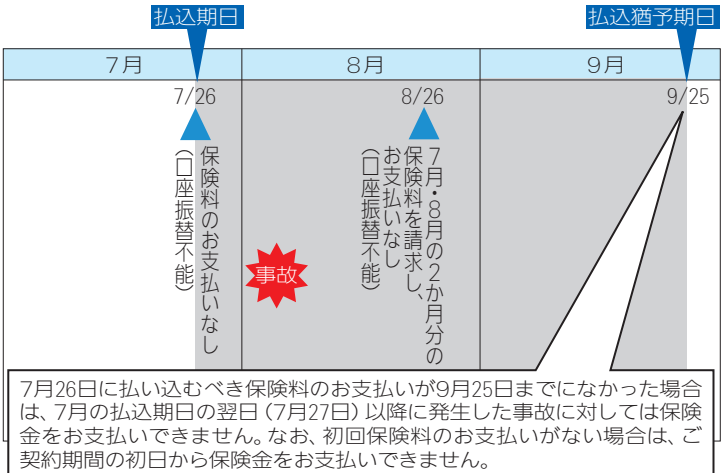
払込期日

払込猶予期日

| 7月 | 8月 | 9月 |
|---|---|---|
| 7/26 | 8/26 | 9/25 |

保険料のお支払いなし（口座振替不能）

事故

7月・8月の2か月分の保険料を請求し、お支払いなし（口座振替不能）

7月26日に払い込むべき保険料のお支払いが9月25日までになかった場合は、7月の払込期日の翌日（7月27日）以降に発生した事故に対しては保険金をお支払いできません。なお、初回保険料のお支払いがない場合は、ご契約期間の初日から保険金をお支払いできません。